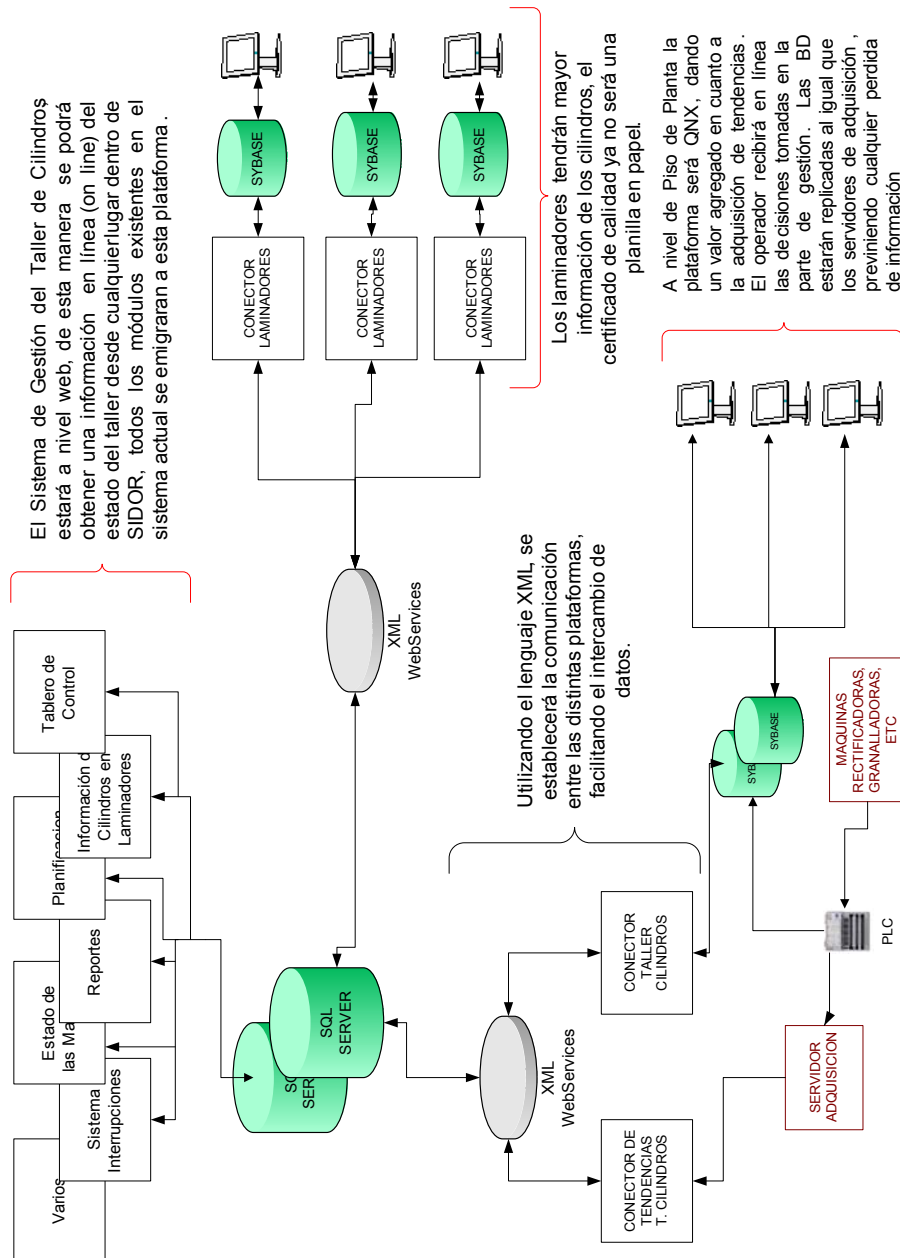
El Sistema de Gestión del Taller de Cilindros estará a nivel web, de esta manera se podrá obtener una información en línea (on line) del estado del taller desde cualquierlugar dentro de SIDOR, todos los módulos existentes en el sistema actual se emigraran a esta plataforma .

SYBASE

SYBASE

SYBASE

CONECTOR LAMINADORES

CONECTOR LAMINADORES

CONECTOR LAMINADORES

Los laminadores tendrán mayor información de los cilindros, el certificado de calidad ya no será una planilla en papel.

A nivel de Piso de Planta la plataforma será QNX, dando un valor agregado en cuanto a la adquisición de tendencias. El operador recibirá en línea las decisiones tomadas en la parte de gestión. Las BD estarán replicadas al igual que los servidores de adquisición , previniendo cualquier perdida de información

Tablero de Control

Información de Cilindros en Laminadores

Planificacion

Reportes

Estado de las Ma

Sistema Interrupciones

Varios

XML WebServices

Utilizando el lenguaje XML, se establecerá la comunicación entre las distintas plataformas, facilitando el intercambio de datos.

SQL SERVER

SQ SER

XML WebServices

CONECTOR TALLER CILINDROS

CONECTOR DE TENDENCIAS T. CILINDROS

SYBASE

SYB

MAQUINAS RECTIFICADORAS, GRANALLADORAS, ETC

PLC

SERVIDOR ADQUISICION